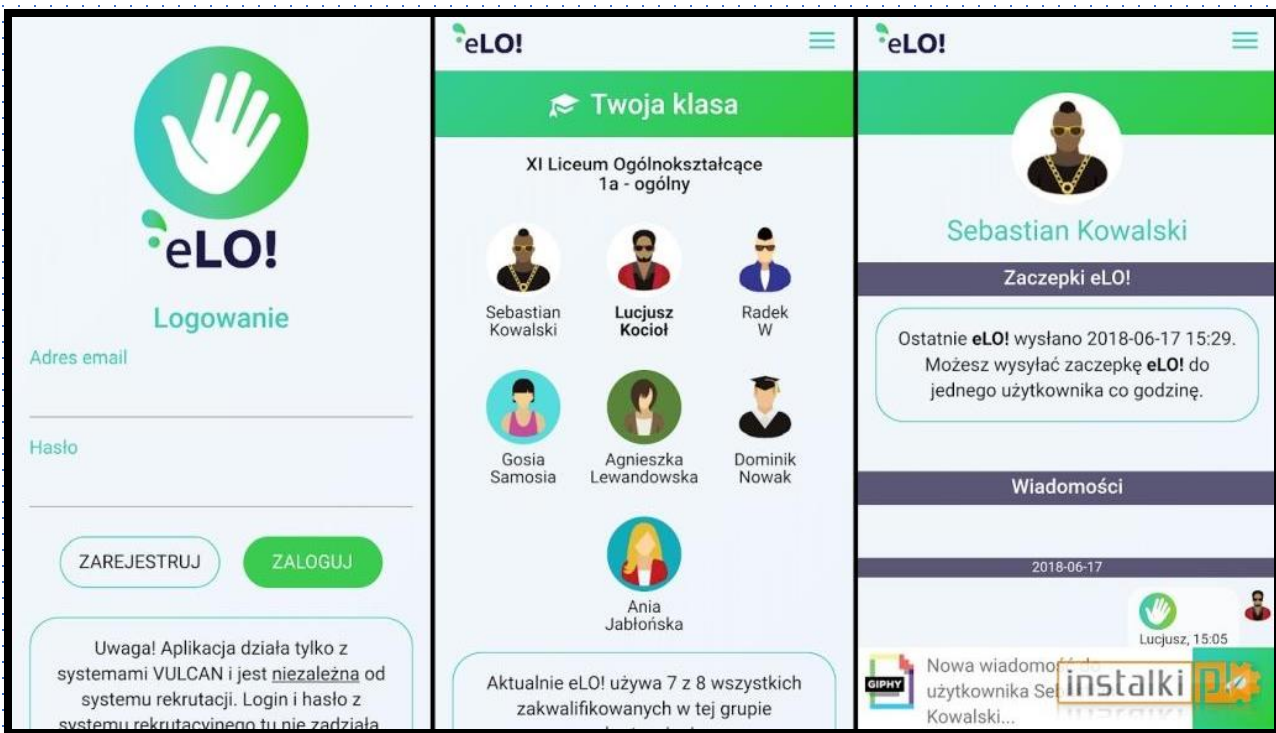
eLO!

Logowanie

Adres email

Hasło

ZAREJESTRUJ

ZALOGUJ

Uwaga! Aplikacja działa tylko z systemami VULCAN i jest niezależna od systemu rekrutacji. Login i hasło z systemu rekrutacyjnego tu nie zadziała

eLO!

Twoja klasa

XI Liceum Ogólnokształcące 1a - ogólny

Sebastian Kowalski

Lucjusz Kocioł

Radek W

Gosia Samosia

Agnieszka Lewandowska

Dominik Nowak

Ania Jabłońska

Aktualnie eLO! używa 7 z 8 wszystkich zakwalifikowanych w tej grupie

eLO!

Sebastian Kowalski

Zaczepki eLO!

Ostatnie eLO! wysłano 2018-06-17 15:29. Możesz wysyłać zaczepkę eLO! do jednego użytkownika co godzinę.

Wiadomości

2018-06-17

Lucjusz, 15:05

GIPHY

Nowa wiadomość od użytkownika Se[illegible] Kowalski...

instalki pl